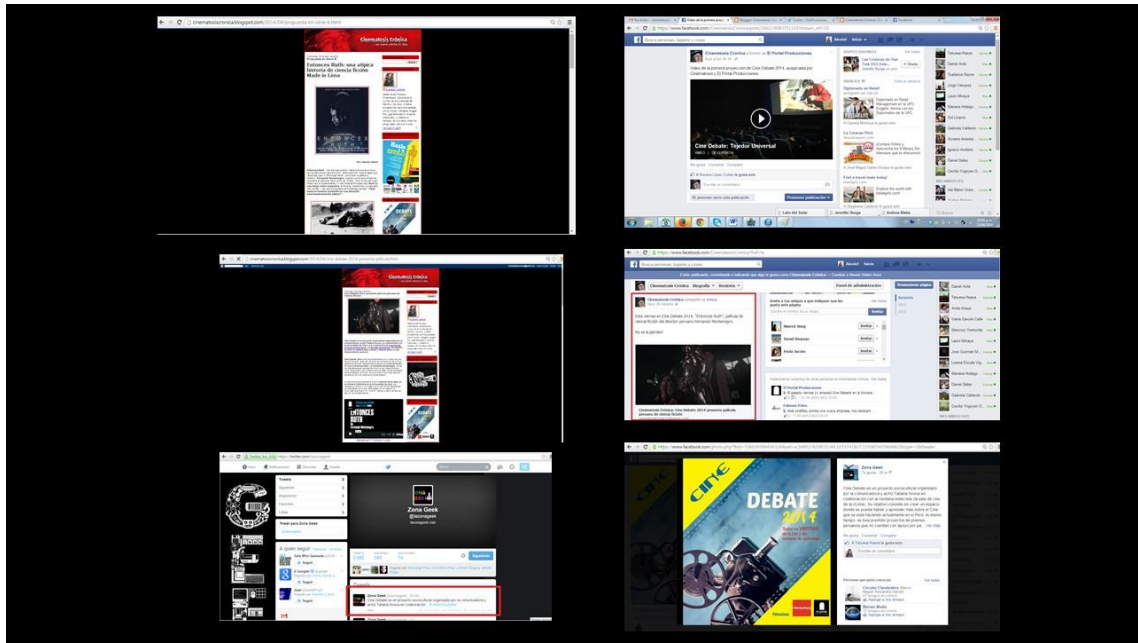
cinematocronica.blogspot.com

Cinemat Crónica

Entonces Ruth: una atípica historia de ciencia ficción Made in Lima

ENTONCES RUTH

www.facebook.com

Busca personas, lugares y cosas

Cinemat Crónica

Cine Debate: Tejedor Universal

Me gusta · Comentar · Compartir

cinematocronica.blogspot.com

Cinemat Crónica

ENTONCES RUTH

www.facebook.com/CinematoCronica

Cinemat Crónica

Biografía · Recientes

Panel de administración

Twitter

Inicio · Notificaciones · Descubre · Cuenta

Tweets

Zona Geek

@zonageek

A quién seguir

Seguir

www.facebook.com

cine

DEBATE 2014

Zona Geek

Me gusta · Comentar · Compartir